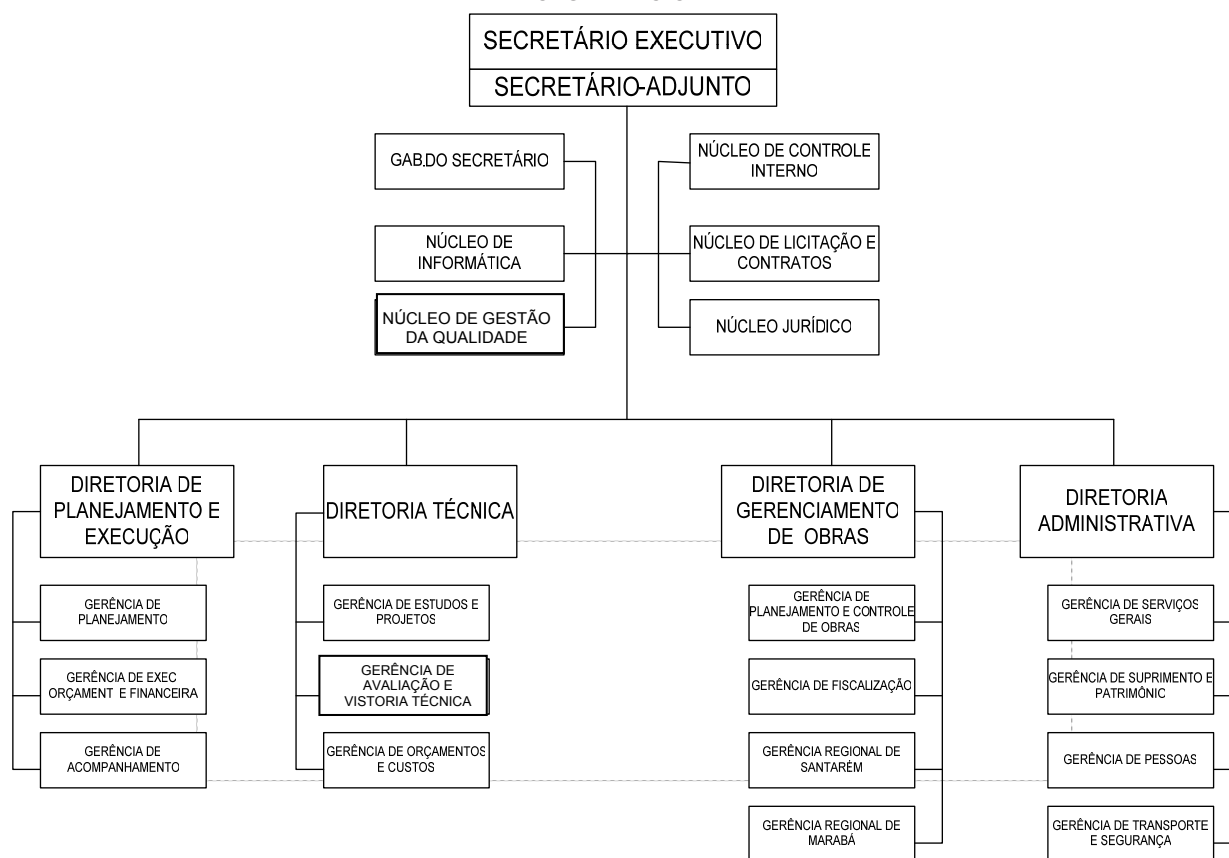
SECRETÁRIO EXECUTIVO

SECRETÁRIO-ADJUNTO

GAB.DO SECRETÁRIO

NÚCLEO DE INFORMÁTICA

NÚCLEO DE GESTÃO DA QUALIDADE

NÚCLEO DE CONTROLE INTERNO

NÚCLEO DE LICITAÇÃO E CONTRATOS

NÚCLEO JURÍDICO

DIRETORIA DE PLANEJAMENTO E EXECUÇÃO

GERÊNCIA DE PLANEJAMENTO

GERÊNCIA DE EXEC ORÇAMENT E FINANCEIRA

GERÊNCIA DE ACOMPANHAMENTO

DIRETORIA TÉCNICA

GERÊNCIA DE ESTUDOS E PROJETOS

GERÊNCIA DE AVALIAÇÃO E VISTORIA TÉCNICA

GERÊNCIA DE ORÇAMENTOS E CUSTOS

DIRETORIA DE GERENCIAMENTO DE OBRAS

GERÊNCIA DE PLANEJAMENTO E CONTROLE DE OBRAS

GERÊNCIA DE FISCALIZAÇÃO

GERÊNCIA REGIONAL DE SANTARÉM

GERÊNCIA REGIONAL DE MARABÁ

DIRETORIA ADMINISTRATIVA

GERÊNCIA DE SERVIÇOS GERAIS

GERÊNCIA DE SUPRIMENTO E PATRIMÔNIC

GERÊNCIA DE PESSOAS

GERÊNCIA DE TRANSPORTE E SEGURANÇA